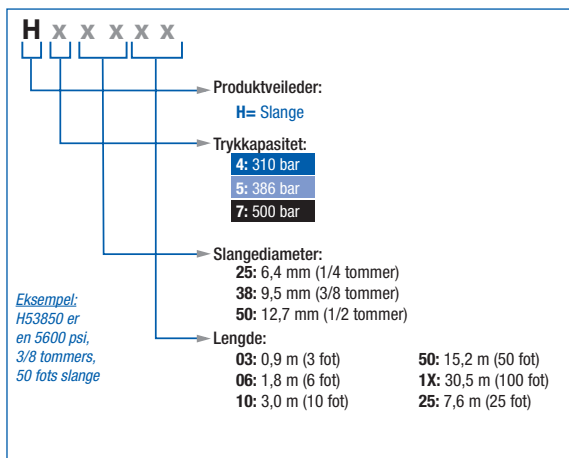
H x x x x x

Produktveileder:
H= Slange

Trykkapasitet:
4: 310 bar
5: 386 bar
7: 500 bar

Slangediameter:
25: 6,4 mm (1/4 tommer)
38: 9,5 mm (3/8 tommer)
50: 12,7 mm (1/2 tommer)

Eksempel:
H53850 er en 5600 psi, 3/8 tommers, 50 fots slange

Lengde:
03: 0,9 m (3 fot)
06: 1,8 m (6 fot)
10: 3,0 m (10 fot)
50: 15,2 m (50 fot)
1X: 30,5 m (100 fot)
25: 7,6 m (25 fot)